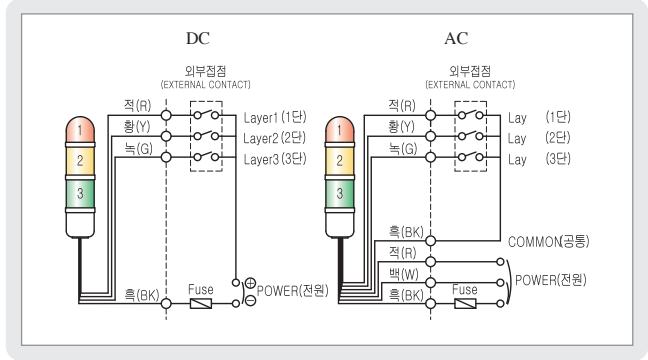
DC

외부접점
(EXTERNAL CONTACT)

1
2
3

적(R)
황(Y)
녹(G)

Layer1 (1단)
Layer2 (2단)
Layer3 (3단)

흑(BK)
Fuse
⊕
⊖
POWER(전원)

AC

외부접점
(EXTERNAL CONTACT)

1
2
3

적(R)
황(Y)
녹(G)

Lay (1단)
Lay (2단)
Lay (3단)

흑(BK)
COMMON(공통)
적(R)
백(W)
흑(BK)
Fuse
POWER(전원)